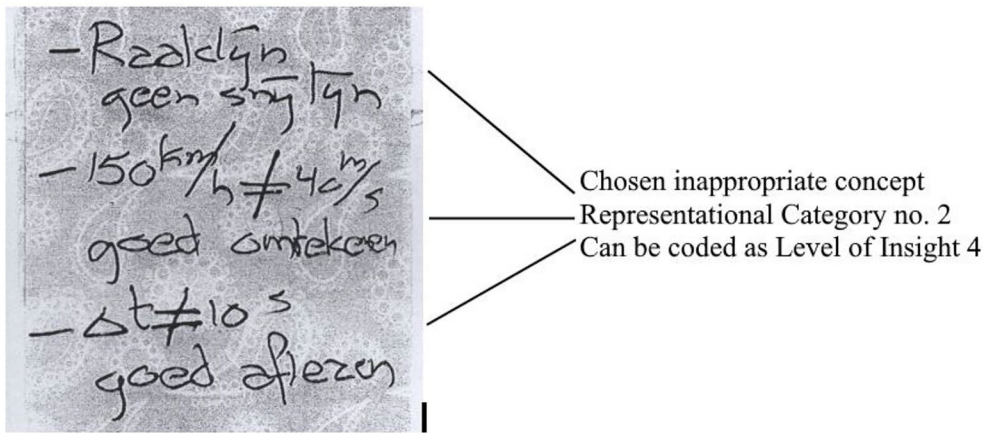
- Raaklijn geen snijlijn

- $150 \, km/h \neq 40 \, m/s$ goed omrekenen

- $\Delta t \neq 10 \, s$ goed aflezen

Chosen inappropriate concept
Representational Category no. 2
Can be coded as Level of Insight 4